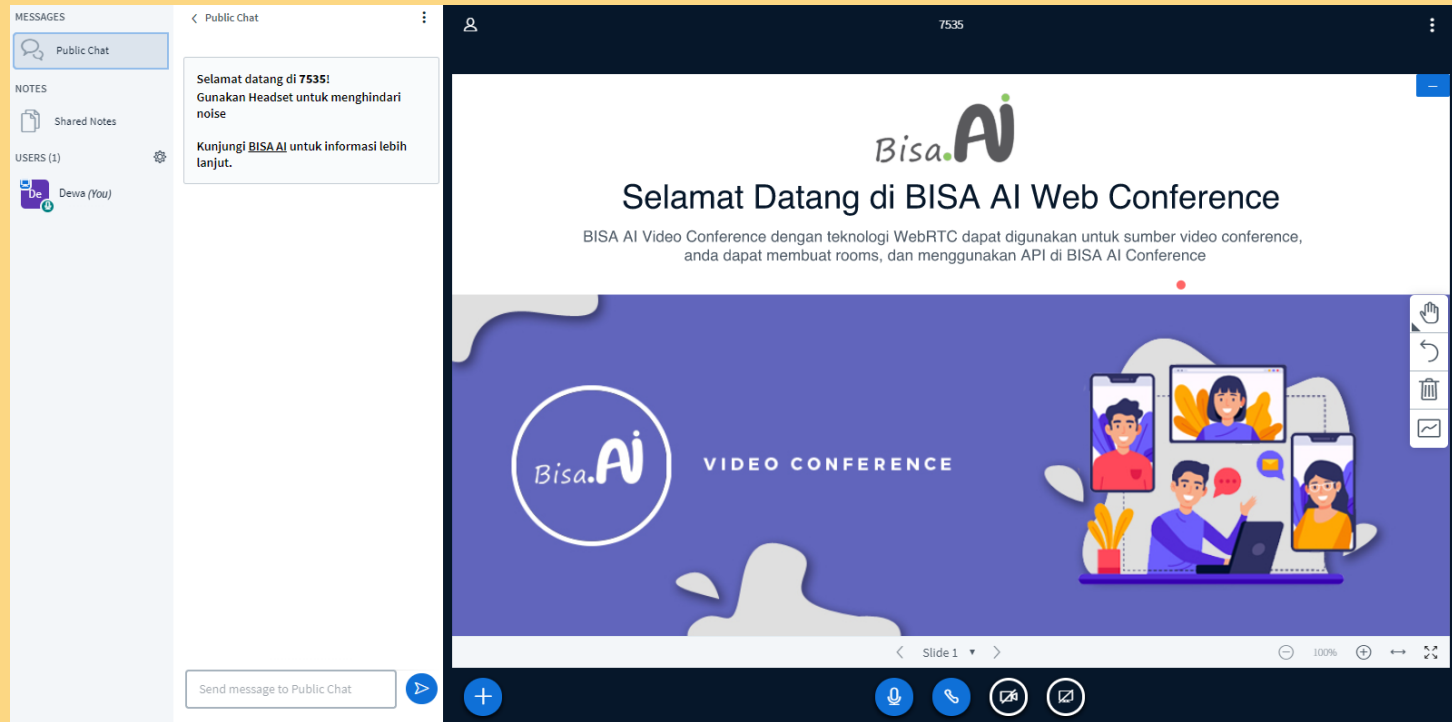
MESSAGES

Public Chat

NOTES

Shared Notes

USERS (1)

De Dewa (You)

Public Chat

Selamat datang di 7535!
Gunakan Headset untuk menghindari noise

Kunjungi BISA AI untuk informasi lebih lanjut.

Send message to Public Chat

7535

Bisa.AI

Selamat Datang di BISA AI Web Conference

BISA AI Video Conference dengan teknologi WebRTC dapat digunakan untuk sumber video conference, anda dapat membuat rooms, dan menggunakan API di BISA AI Conference

Bisa.AI

VIDEO CONFERENCE

Slide 1

100%